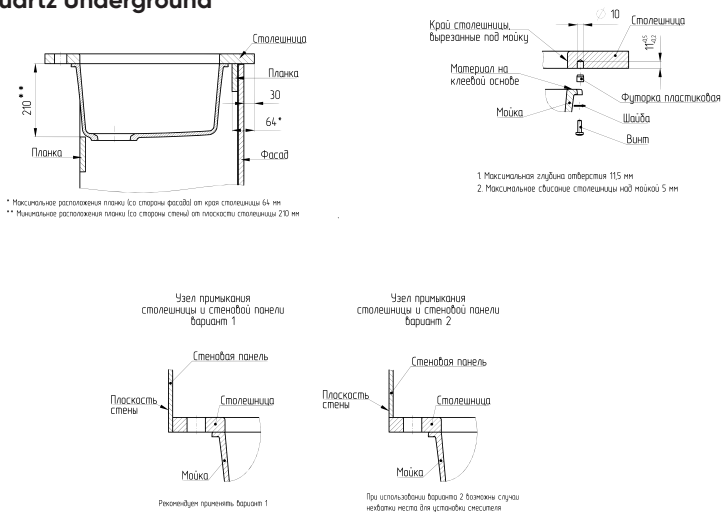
uartz underground

Столешница
Планка
30
64*
210**
Планка
Фасад

* Максимальное расположения планки (со стороны фасада) от края столешницы 64 мм
** Минимальное расположения планки (со стороны стены) от плоскости столешницы 210 мм

Край столешницы, вырезанные под мойку
10
Столешница
$11^{+0.5}_{-0.2}$
Материал на клеевой основе
Футорка пластиковая
Мойка
Шайба
Винт

1. Максимальная глубина отверстия 11,5 мм
2. Максимальное свисание столешницы над мойкой 5 мм

Узел примыкания столешницы и стеновой панели вариант 1

Стеновая панель
Плоскость стены
Столешница
Мойка

Рекомендуем применять вариант 1

Узел примыкания столешницы и стеновой панели вариант 2

Стеновая панель
Плоскость стены
Столешница
Мойка

При использовании варианта 2 возможны случаи нехватки места для установки смесителя